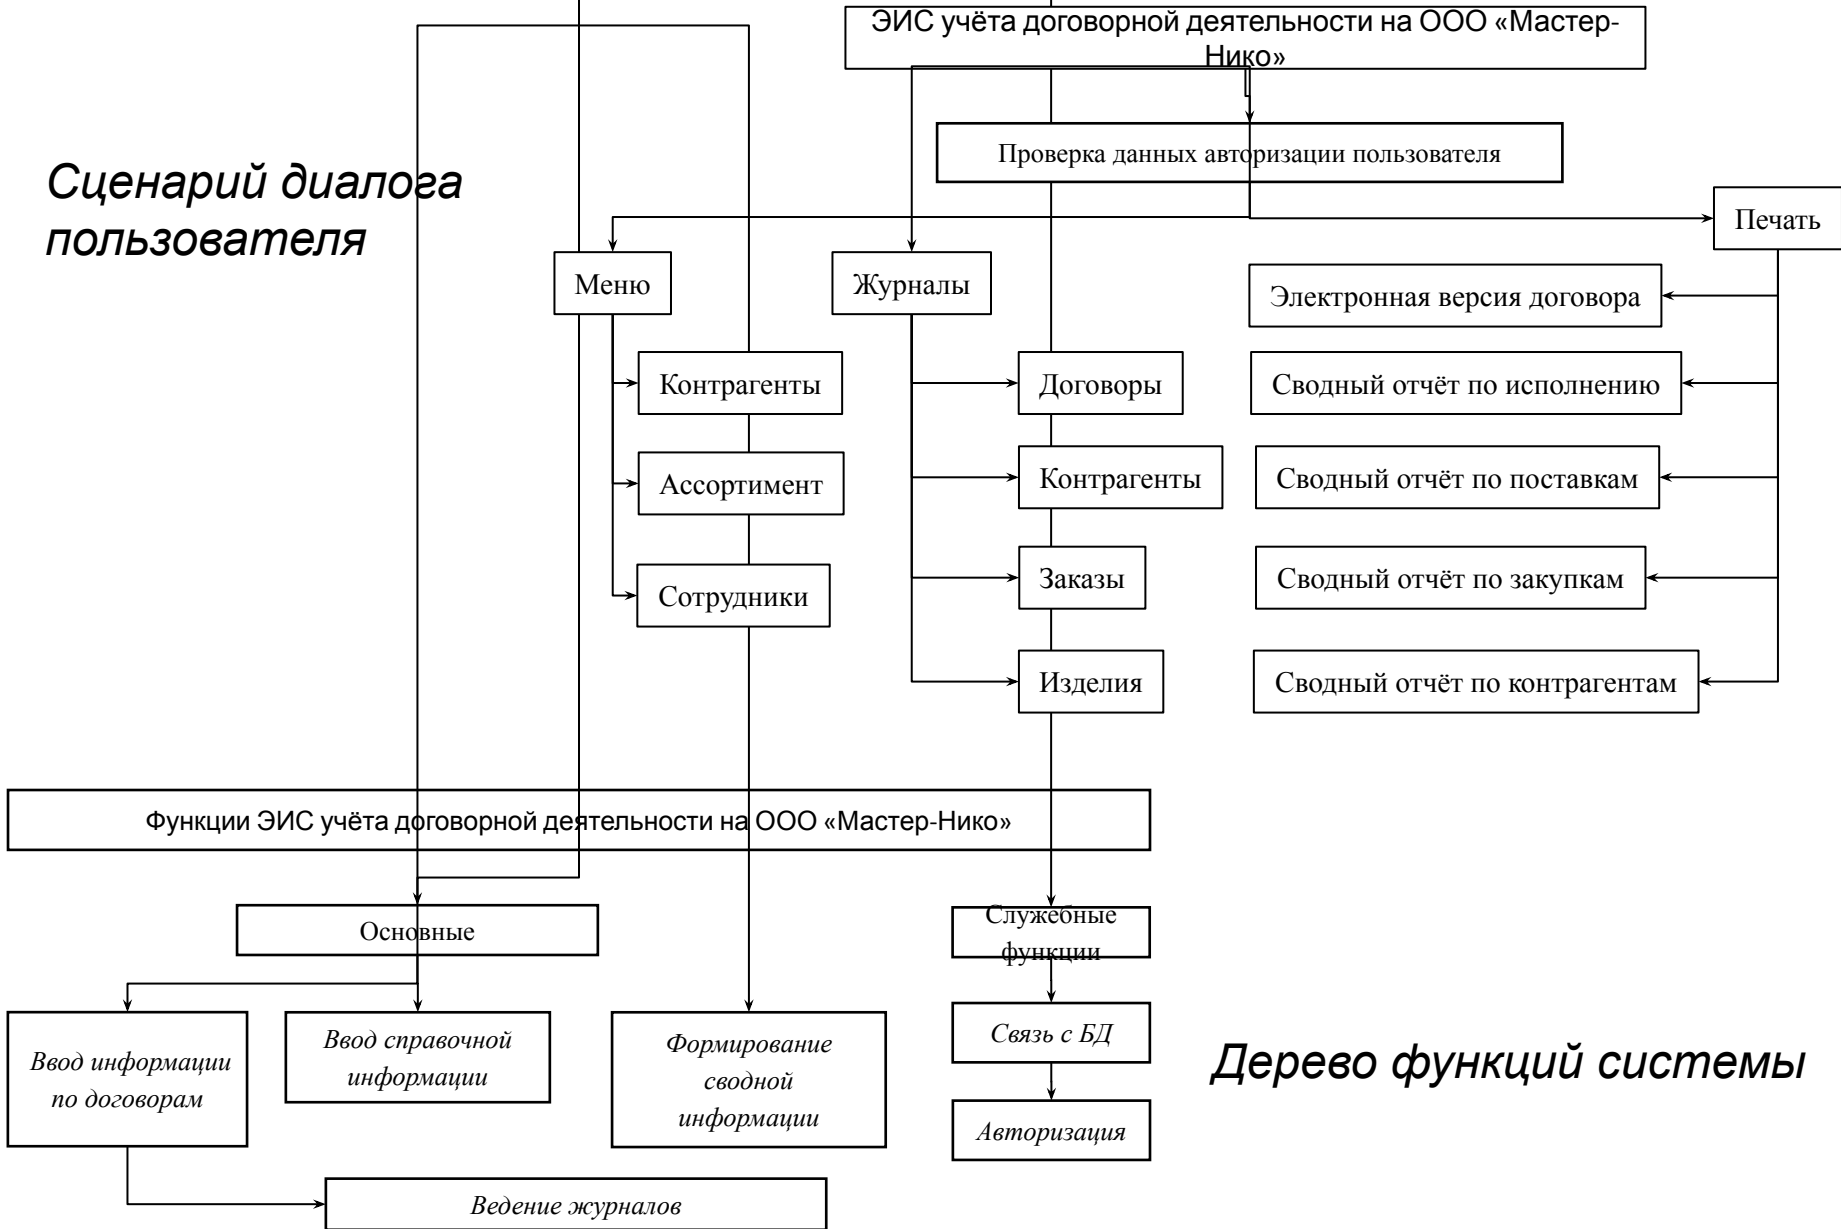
ЭИС учёта договорной деятельности на ООО «Мастер-Нико»

Проверка данных авторизации пользователя

Сценарий диалога пользователя

Печать

Меню

Журналы

Электронная версия договора

Контрагенты

Договоры

Сводный отчёт по исполнению

Ассортимент

Контрагенты

Сводный отчёт по поставкам

Сотрудники

Заказы

Сводный отчёт по закупкам

Изделия

Сводный отчёт по контрагентам

Функции ЭИС учёта договорной деятельности на ООО «Мастер-Нико»

Основные

Служебные функции

Ввод информации по договорам

Ввод справочной информации

Формирование сводной информации

Связь с БД

Дерево функций системы

Авторизация

Ведение журналов